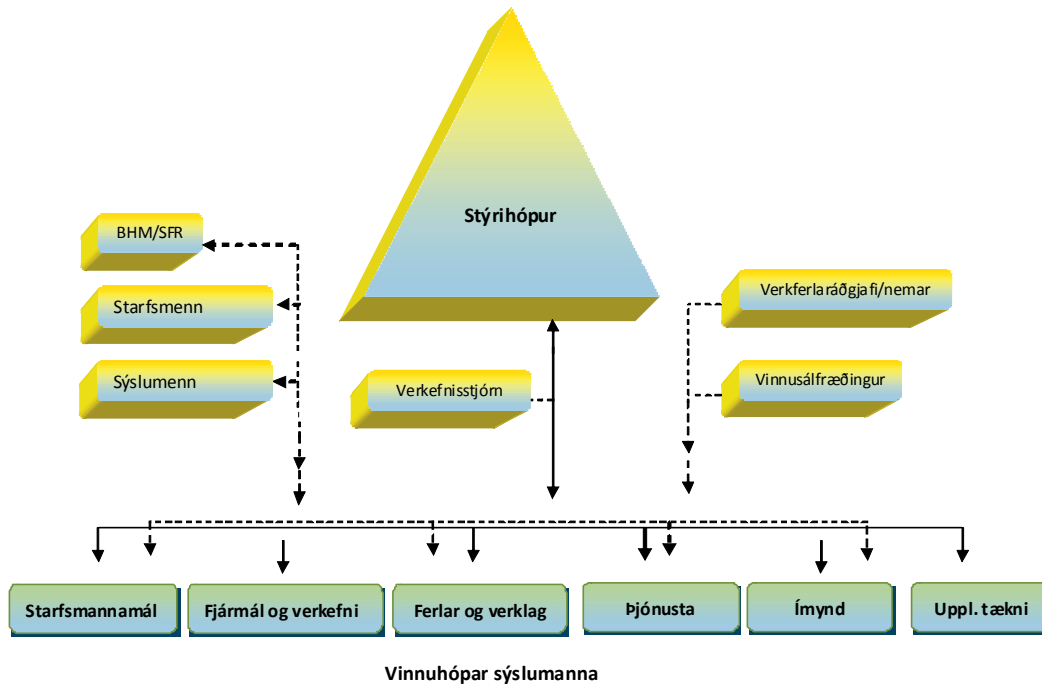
Stýrihópur

BHM/SFR

Starfsmenn

Sýslumenn

Verkefnisstjórn

Verkferlaráðgjafi/nemar

Vinnusálfræðingur

Starfsmannamál

Fjármál og verkefni

Ferlar og verklag

Þjónusta

Ímynd

Uppl. tækni

Vinnuhópar sýslumanna